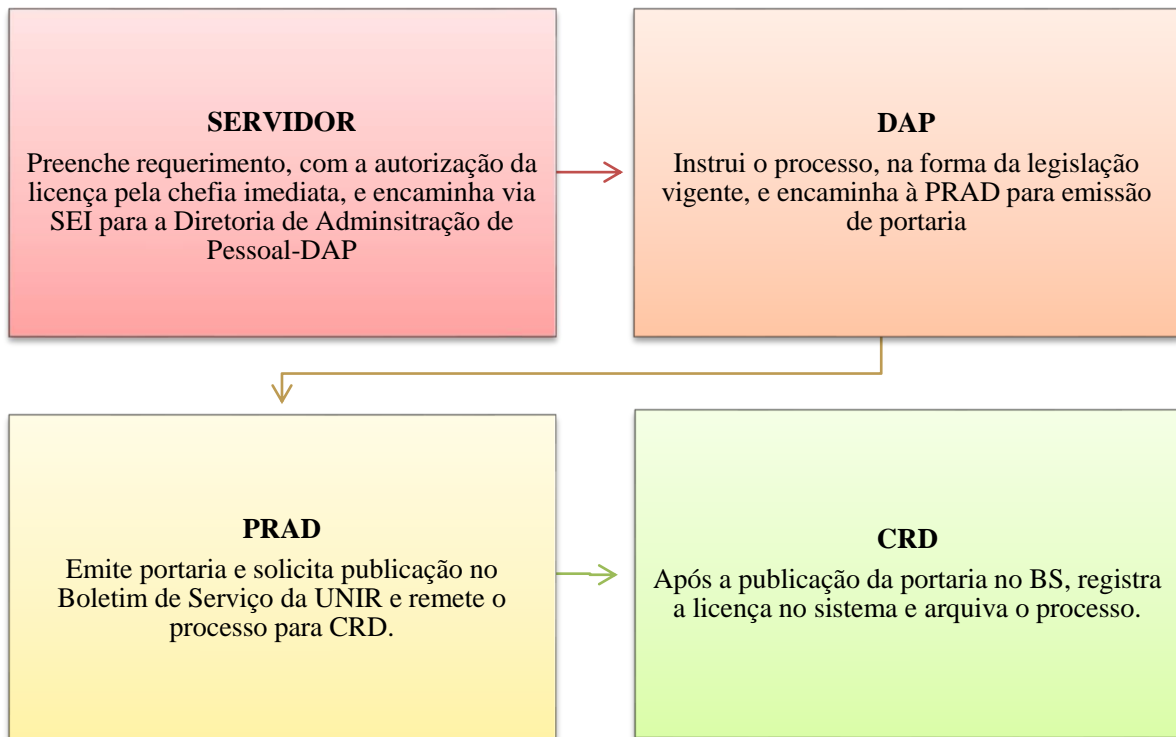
**SERVIDOR**
Preenche requerimento, com a autorização da licença pela chefia imediata, e encaminha via SEI para a Diretoria de Adminsitração de Pessoal-DAP

**DAP**
Instrui o processo, na forma da legislação vigente, e encaminha à PRAD para emissão de portaria

**PRAD**
Emite portaria e solicita publicação no Boletim de Serviço da UNIR e remete o processo para CRD.

**CRD**
Após a publicação da portaria no BS, registra a licença no sistema e arquiva o processo.